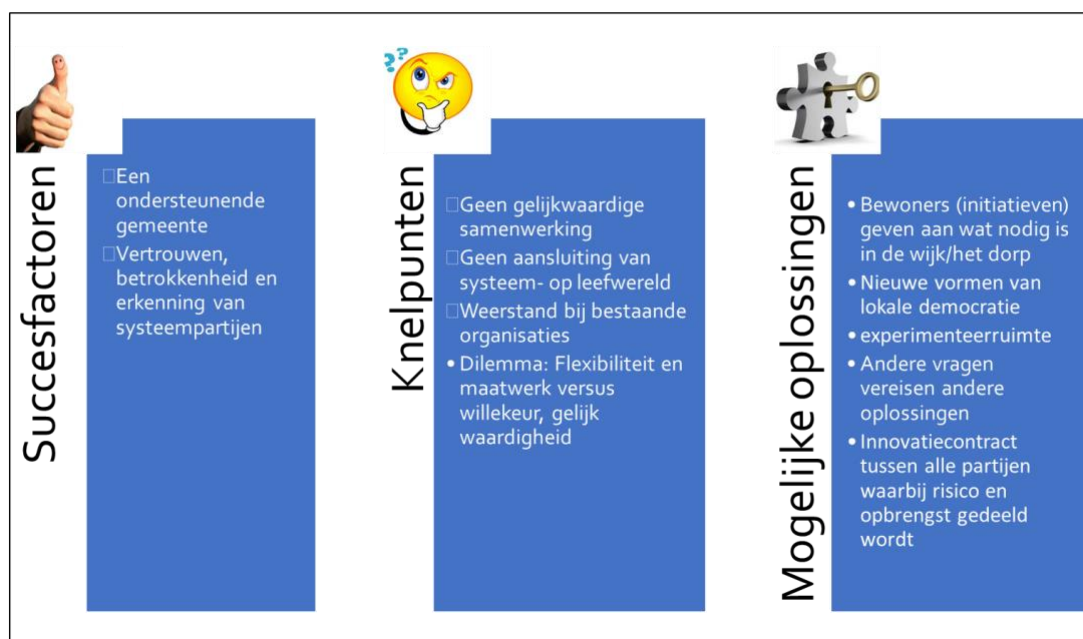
Succesfactoren

Een ondersteunende gemeente

Vertrouwen, betrokkenheid en erkenning van systeempartijen

Knelpunten

Geen gelijkwaardige samenwerking

Geen aansluiting van systeem- op leefwereld

Weerstand bij bestaande organisaties

• Dilemma: Flexibiliteit en maatwerk versus willekeur, gelijk waardigheid

Mogelijke oplossingen

• Bewoners (initiatieven) geven aan wat nodig is in de wijk/het dorp
• Nieuwe vormen van lokale democratie
• experimenteerruimte
• Andere vragen vereisen andere oplossingen
• Innovatiecontract tussen alle partijen waarbij risico en opbrengst gedeeld wordt